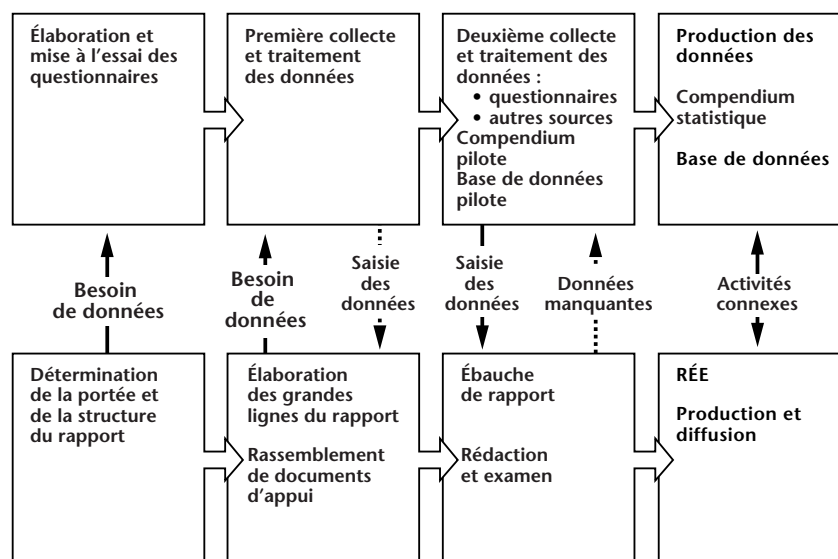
Élaboration et mise à l'essai des questionnaires

Première collecte et traitement des données

Deuxième collecte et traitement des données :
• questionnaires
• autres sources
Compendium pilote
Base de données pilote

Production des données

Compendium statistique

Base de données

Besoin de données

Besoin de données

Saisie des données

Saisie des données

Données manquantes

Activités connexes

Détermination de la portée et de la structure du rapport

Élaboration des grandes lignes du rapport

Rassemblement de documents d'appui

Ébauche de rapport

Rédaction et examen

RÉE

Production et diffusion